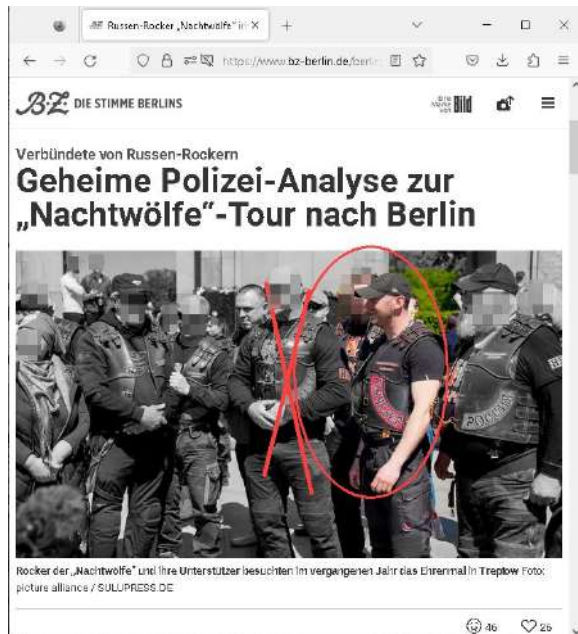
Russen-Rocker „Nachtwölfe" in ×

https://www.bz-berlin.de/berlin

BZ DIE STIMME BERLINS

DIE NEUE STIMME VON Bild

Verbündete von Russen-Rockern

Geheime Polizei-Analyse zur „Nachtwölfe"-Tour nach Berlin

Rocker der „Nachtwölfe" und ihre Unterstützer besuchten im vergangenen Jahr das Ehrenmal in Treptow Foto: picture alliance / SULUPRESS.DE

46 26